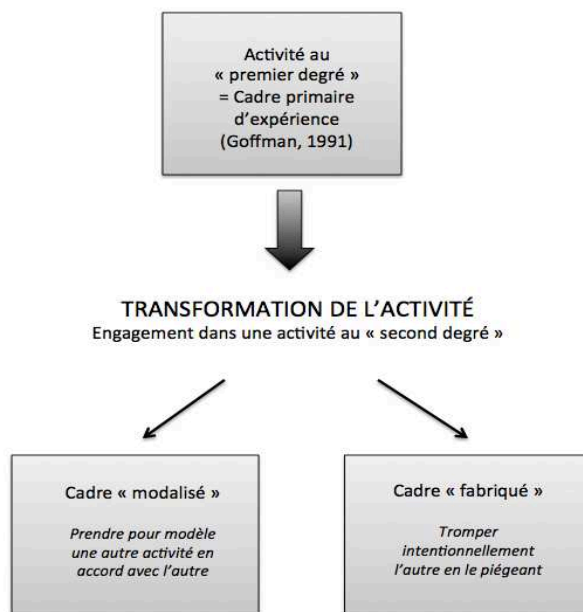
Activité au « premier degré » = Cadre primaire d'expérience (Goffman, 1991)

TRANSFORMATION DE L'ACTIVITÉ
Engagement dans une activité au « second degré »

Cadre « modalisé »

*Prendre pour modèle une autre activité en accord avec l'autre*

Cadre « fabriqué »

*Tromper intentionnellement l'autre en le piégeant*